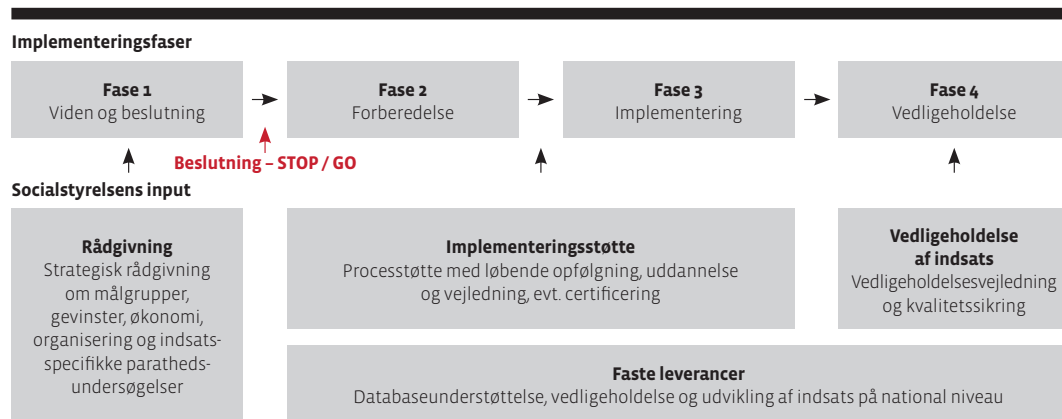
Implementeringsfaser

**Fase 1**
Viden og beslutning

**Fase 2**
Forberedelse

**Fase 3**
Implementering

**Fase 4**
Vedligeholdelse

Beslutning – STOP / GO

Socialstyrelsens input

**Rådgivning**
Strategisk rådgivning om målgrupper, gevinster, økonomi, organisering og indsatsspecifikke paratheds-undersøgelser

**Implementeringsstøtte**
Processtøtte med løbende opfølgning, uddannelse og vejledning, evt. certificering

**Vedligeholdelse af indsats**
Vedligeholdelsesvejledning og kvalitetssikring

**Faste leverancer**
Databaseunderstøttelse, vedligeholdelse og udvikling af indsats på national niveau